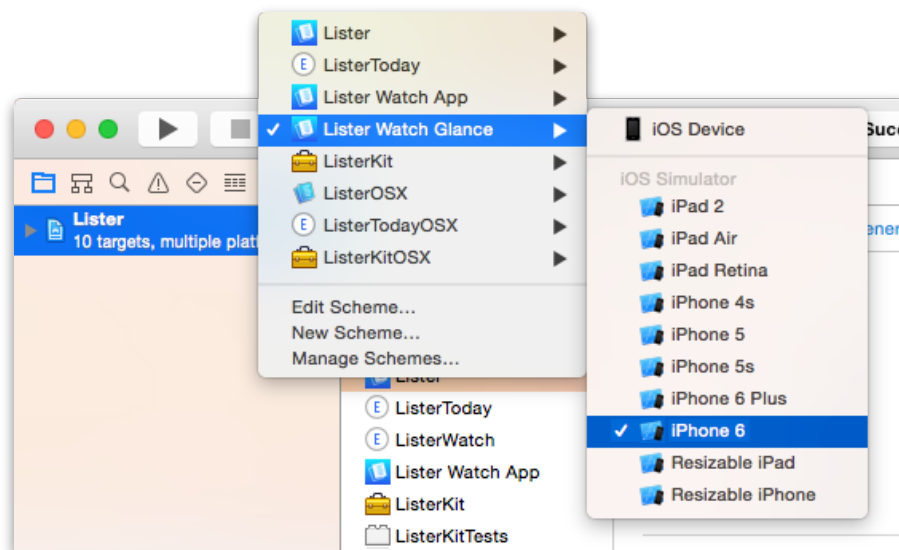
Lister
ListerToday
Lister Watch App
✓ Lister Watch Glance
ListerKit
ListerOSX
ListerTodayOSX
ListerKitOSX

Edit Scheme...
New Scheme...
Manage Schemes...

iOS Device

iOS Simulator
iPad 2
iPad Air
iPad Retina
iPhone 4s
iPhone 5
iPhone 5s
iPhone 6 Plus
✓ iPhone 6
Resizable iPad
Resizable iPhone

Succ

Lister
10 targets, multiple plat

Lister
ListerToday
ListerWatch
Lister Watch App
ListerKit
ListerKitTests

Gener